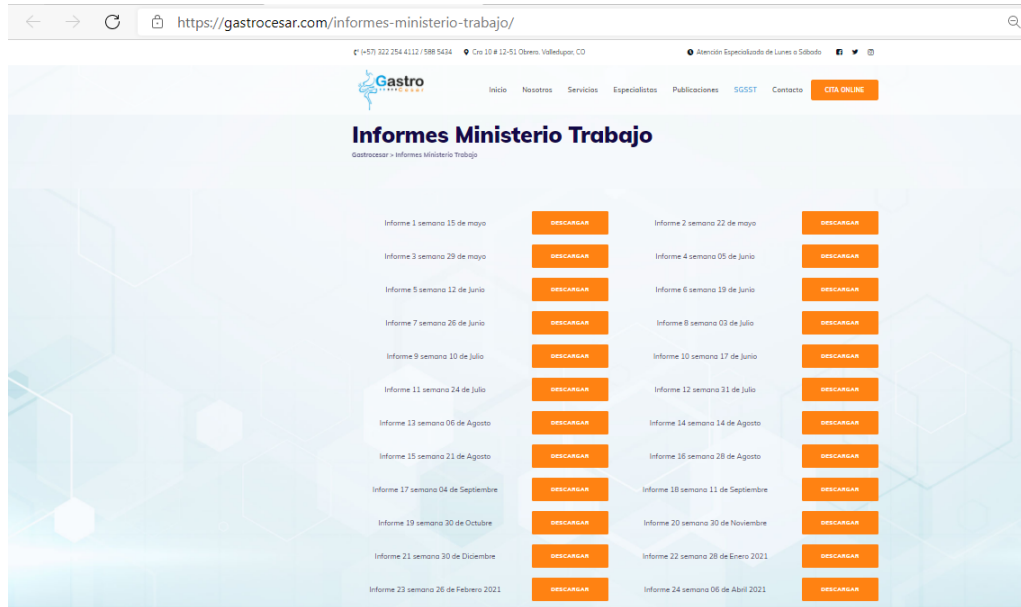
https://gastrocesar.com/informes-ministerio-trabajo/

(+57) 322 254 4112 / 588 5434 Cra 10 # 12-51 Obrero. Valledupar, CO Atención Especializada de Lunes a Sábado

Gastro Cesar

Inicio Nosotros Servicios Especialistas Publicaciones SGSST Contacto CITA ONLINE

Informes Ministerio Trabajo

Gastrocesar > Informes Ministerio Trabajo

| | | | |
|---|---|---|---|
| Informe 1 semana 15 de mayo | DESCARGAR | Informe 2 semana 22 de mayo | DESCARGAR |
| Informe 3 semana 29 de mayo | DESCARGAR | Informe 4 semana 05 de Junio | DESCARGAR |
| Informe 5 semana 12 de Junio | DESCARGAR | Informe 6 semana 19 de Junio | DESCARGAR |
| Informe 7 semana 26 de Junio | DESCARGAR | Informe 8 semana 03 de Julio | DESCARGAR |
| Informe 9 semana 10 de Julio | DESCARGAR | Informe 10 semana 17 de Junio | DESCARGAR |
| Informe 11 semana 24 de Julio | DESCARGAR | Informe 12 semana 31 de Julio | DESCARGAR |
| Informe 13 semana 06 de Agosto | DESCARGAR | Informe 14 semana 14 de Agosto | DESCARGAR |
| Informe 15 semana 21 de Agosto | DESCARGAR | Informe 16 semana 28 de Agosto | DESCARGAR |
| Informe 17 semana 04 de Septiembre | DESCARGAR | Informe 18 semana 11 de Septiembre | DESCARGAR |
| Informe 19 semana 30 de Octubre | DESCARGAR | Informe 20 semana 30 de Noviembre | DESCARGAR |
| Informe 21 semana 30 de Diciembre | DESCARGAR | Informe 22 semana 28 de Enero 2021 | DESCARGAR |
| Informe 23 semana 26 de Febrero 2021 | DESCARGAR | Informe 24 semana 06 de Abril 2021 | DESCARGAR |